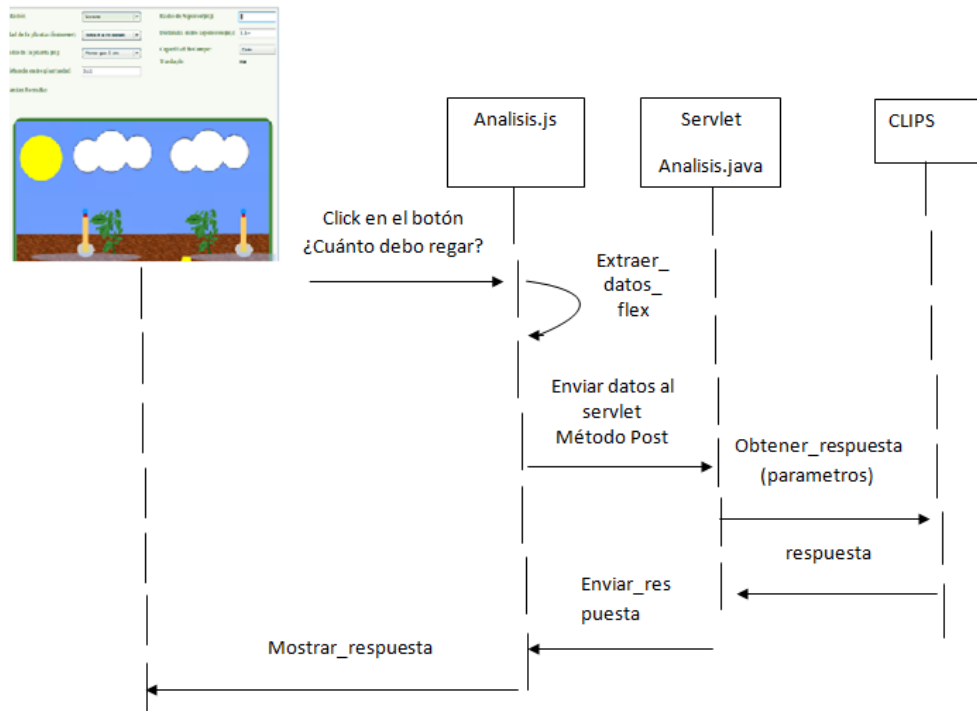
Analisis.js

Servlet

Analisis.java

CLIPS

Click en el botón ¿Cuánto debo regar?

Extraer_ datos_ flex

Enviar datos al servlet Método Post

Obtener_respuesta (parametros)

respuesta

Enviar_res puesta

Mostrar_respuesta